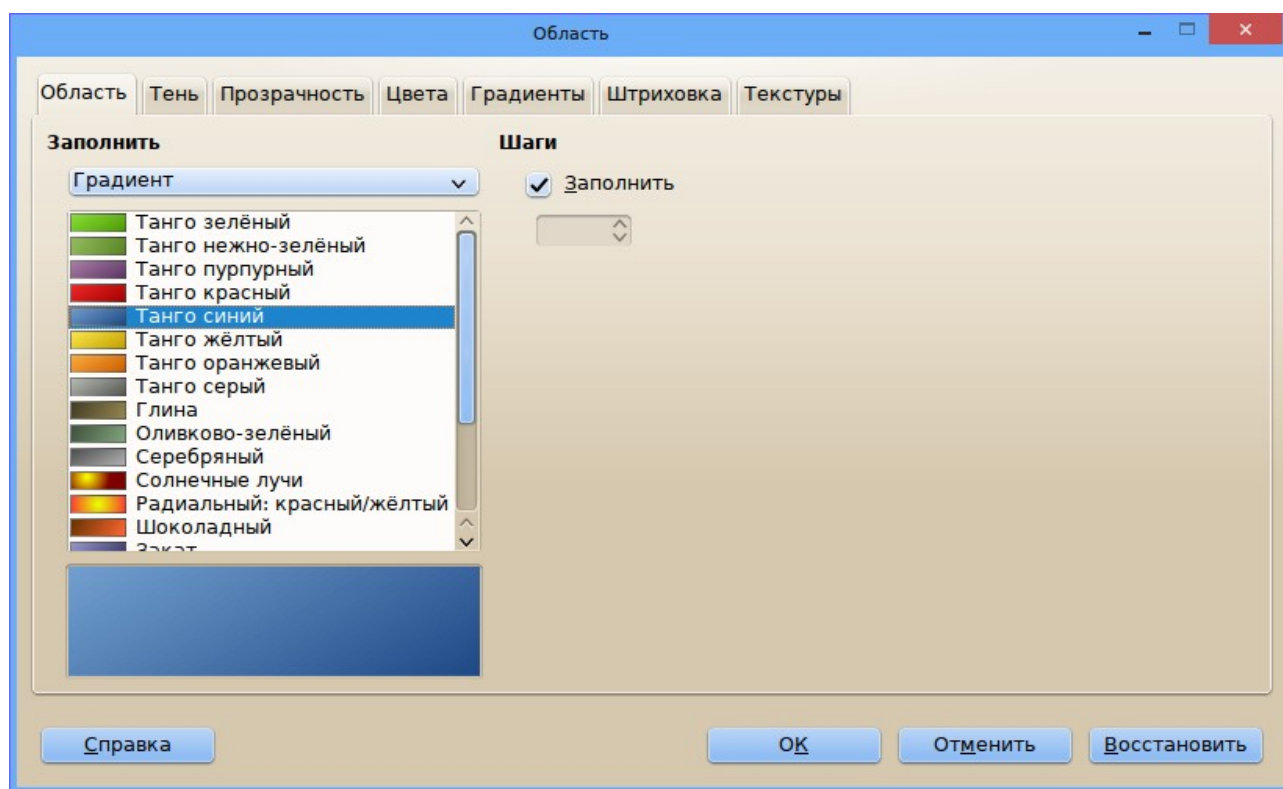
Область

Область | Тень | Прозрачность | Цвета | Градиенты | Штриховка | Текстуры

Заполнить

Градиент

Танго зелёный
Танго нежно-зелёный
Танго пурпурный
Танго красный
Танго синий
Танго жёлтый
Танго оранжевый
Танго серый
Глина
Оливково-зелёный
Серебряный
Солнечные лучи
Радиальный: красный/жёлтый
Шоколадный
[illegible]

Шаги

Заполнить

Справка

OK

Отменить

Восстановить